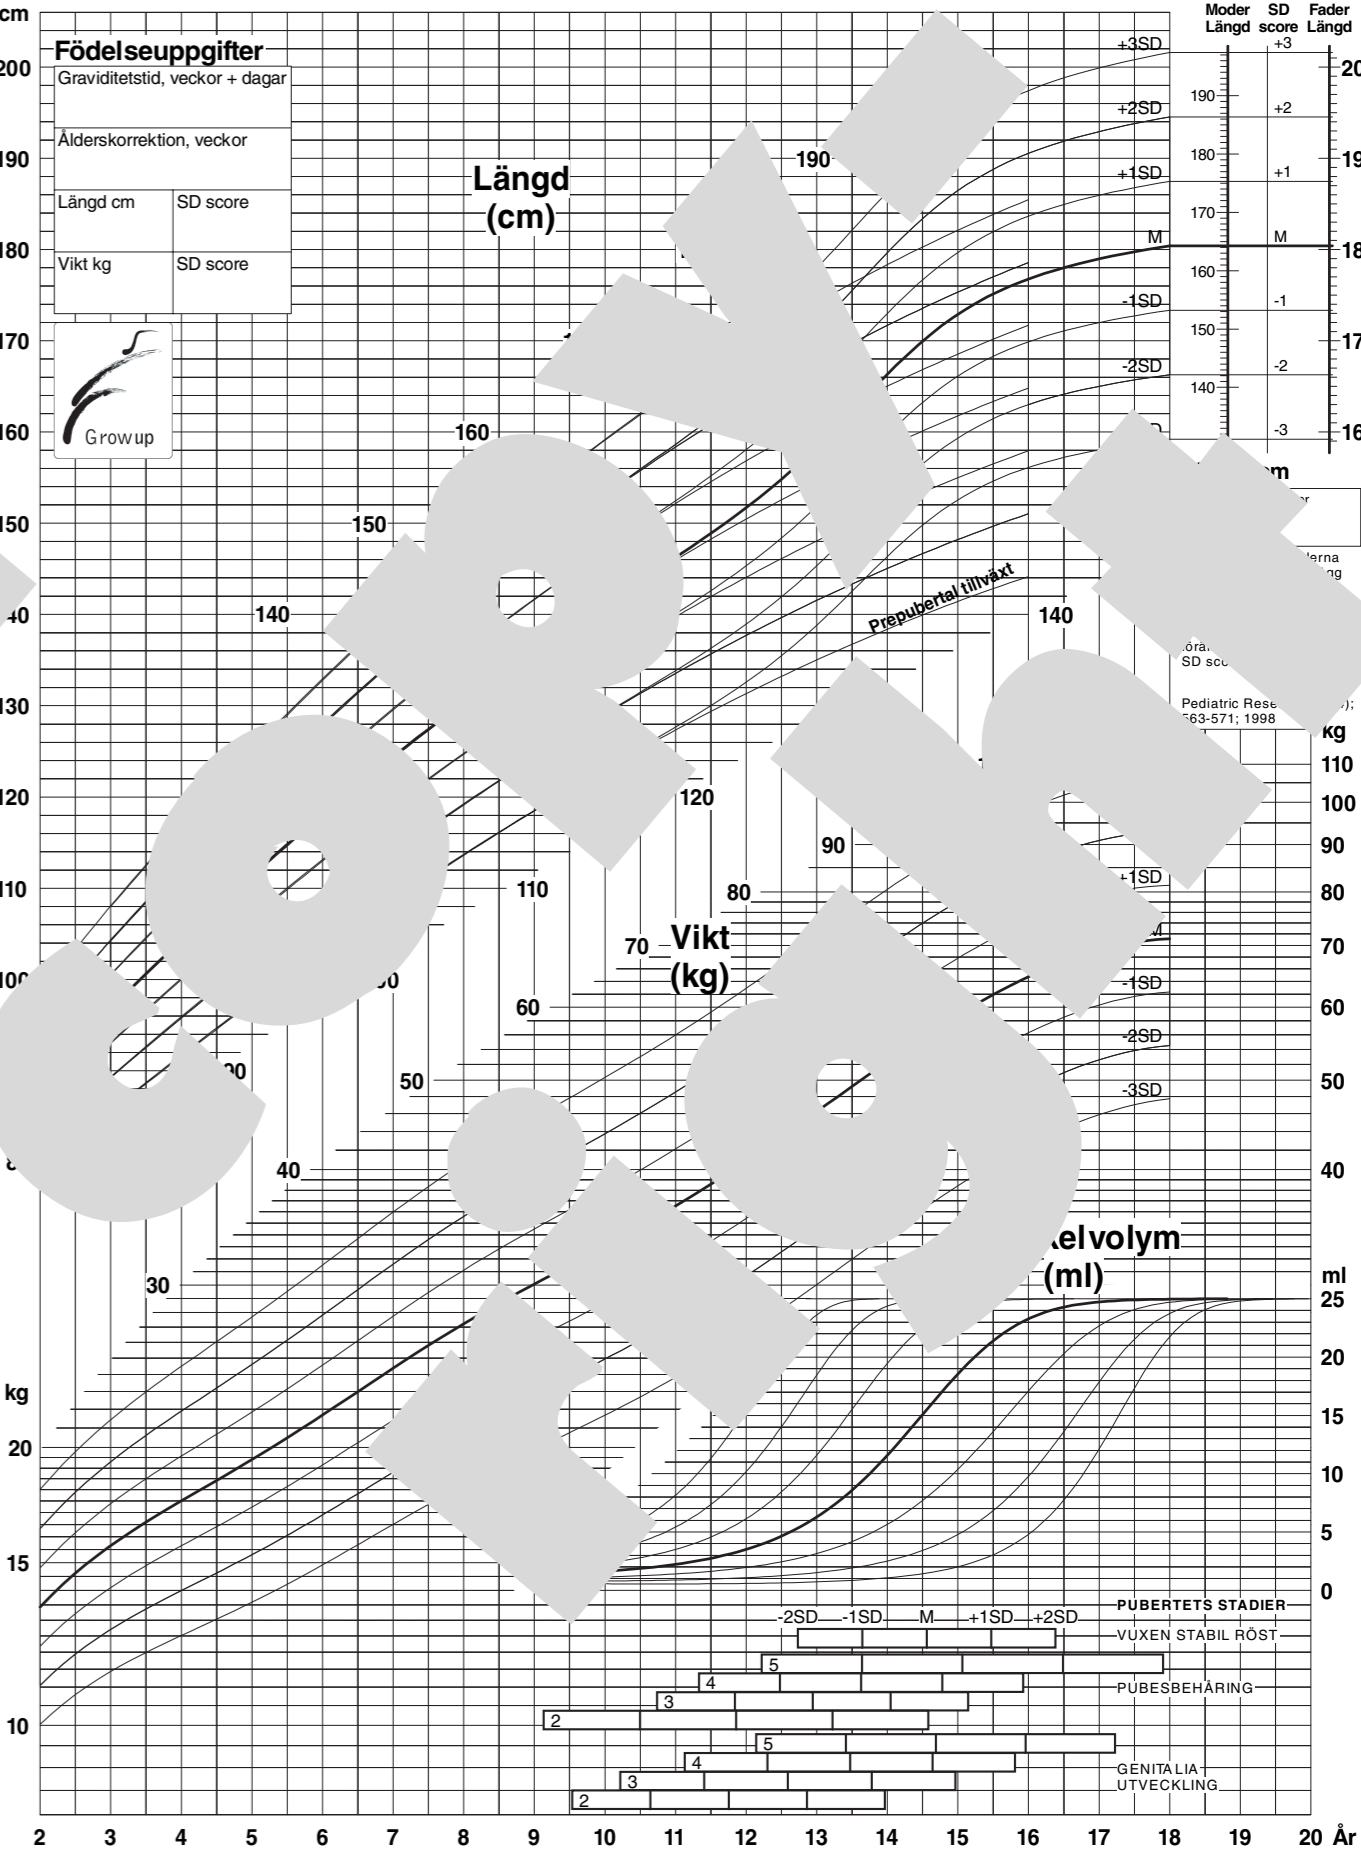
cm
200
190
180
170
160
150
140
130
120
110
100

Födelseuppgifter

| Graviditetstid, veckor + dagar | |
|---|---|
| Ålderskorrektion, veckor | |
| Längd cm | SD score |
| Vikt kg | SD score |

Growup

Längd (cm)

190
160
150
140
120
110
70
60
50
40
30
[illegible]0
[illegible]0

Prepubertal tillväxt

140

90
80

Vikt (kg)

+3SD
+2SD
+1SD
M
-1SD
-2SD
-3SD

Moder Längd
SD score
Fader Längd
+3
190
+2
180
+1
170
M
160
-1
150
-2
140
-3
20
19
18
17
16

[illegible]m
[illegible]er
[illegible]lerna
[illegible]ng
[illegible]ora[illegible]
SD sco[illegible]
Pediatric Rese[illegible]);
563-571; 1998

kg
110
100
90
80
70
60
50
40

+1SD
M
-1SD
-2SD
-3SD

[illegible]kelvolym (ml)

ml
25
20
15
10
5
0

kg
20
15
10

PUBERTETS STADIER
-2SD -1SD M +1SD +2SD
VUXEN STABIL RÖST
5
4
3
2
PUBESBEHÅRING
5
4
3
2
GENITALIA UTVECKLING

2 3 4 5 6 7 8 9 10 11 12 13 14 15 16 17 18 19 20 År